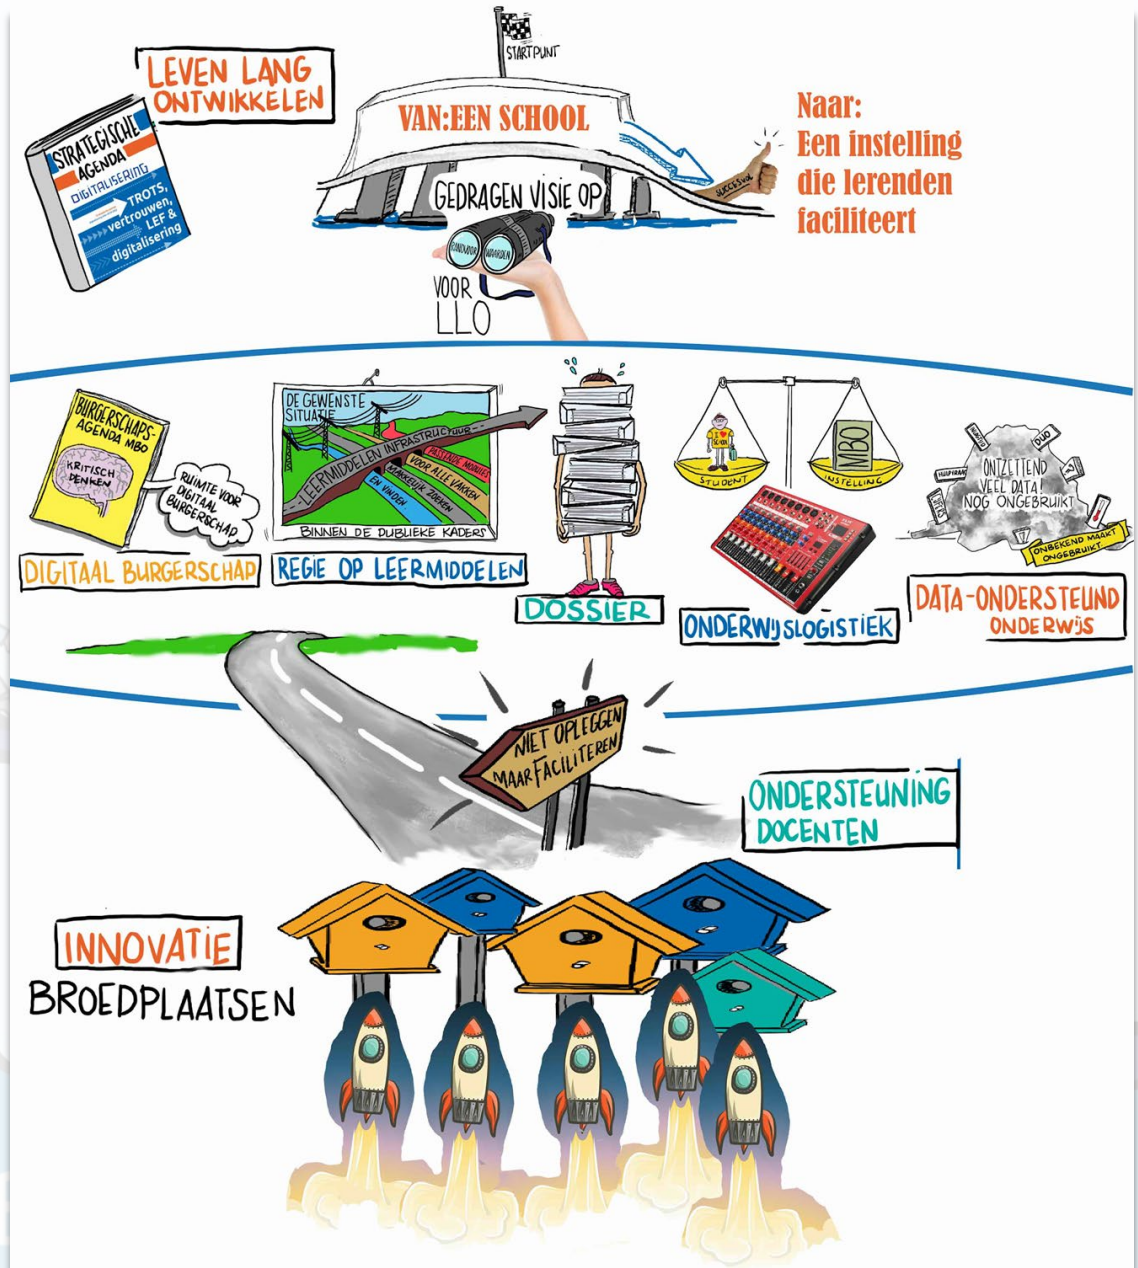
LEVEN LANG ONTWIKKELEN

STRATEGISCHE AGENDA DIGITALISERING
TROTS, vertrouwen, LEF & digitalisering

STARTPUNT

VAN:EEN SCHOOL

SUCCESVOL

Naar:
Een instelling die lerenden faciliteert

GEDRAGEN VISIE OP

ONDERWIJS WERKEN

VOOR LLO

BURGERSCHAPS-AGENDA MBO
KRITISCH DENKEN
RUIMTE VOOR DIGITAAL BURGERSCHAP

DIGITAAL BURGERSCHAP

DE GEWENSTE SITUATIE
LEERMIDDELEN INFRASTRUCTUUR
PASSENDE MIDDELEN
VOOR ALLE VAKKEN
MAKKELIJK ZOEKEN EN VINDEN
BINNEN DE PUBLIEKE KADERS

REGIE OP LEERMIDDELEN

DOSSIER

SCHOOL
STUDENT
MBO
INSTELLING

ONDERWIJSLOGISTIEK

DUO
HULPVRAAG
ONTZETTEND VEEL DATA! NOG ONGEBRUIKT
ONBEKEND MAAKT ONGEBRUIKT

DATA-ONDERSTEUND ONDERWIJS

NIET OPLEGGEN MAAR FACILITEREN

ONDERSTEUNING DOCENTEN

INNOVATIE
BROEDPLAATSEN